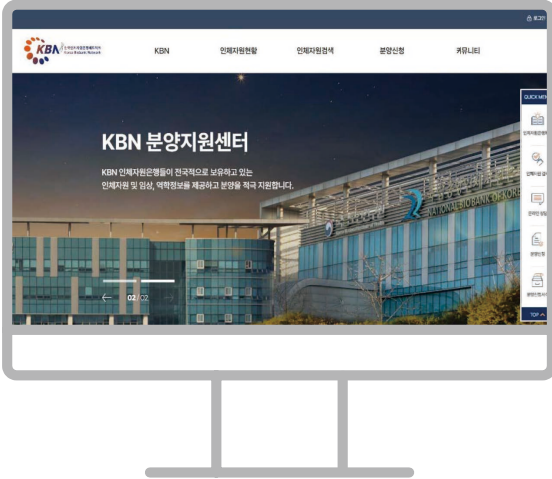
로그인

KBN 인체자원은행네트워크 Korea Biobank Network

KBN 인체자원현황 인체자원검색 분양신청 커뮤니티

KBN 분양지원센터

KBN 인체자원은행들이 전국적으로 보유하고 있는 인체자원 및 임상, 역학정보를 제공하고 분양을 적극 지원합니다.

02 / 02

NATIONAL BIOBANK OF KOREA

QUICK MENU

인체자원현황

인체자원검색

분양신청

분양현황

분양안내

TOP